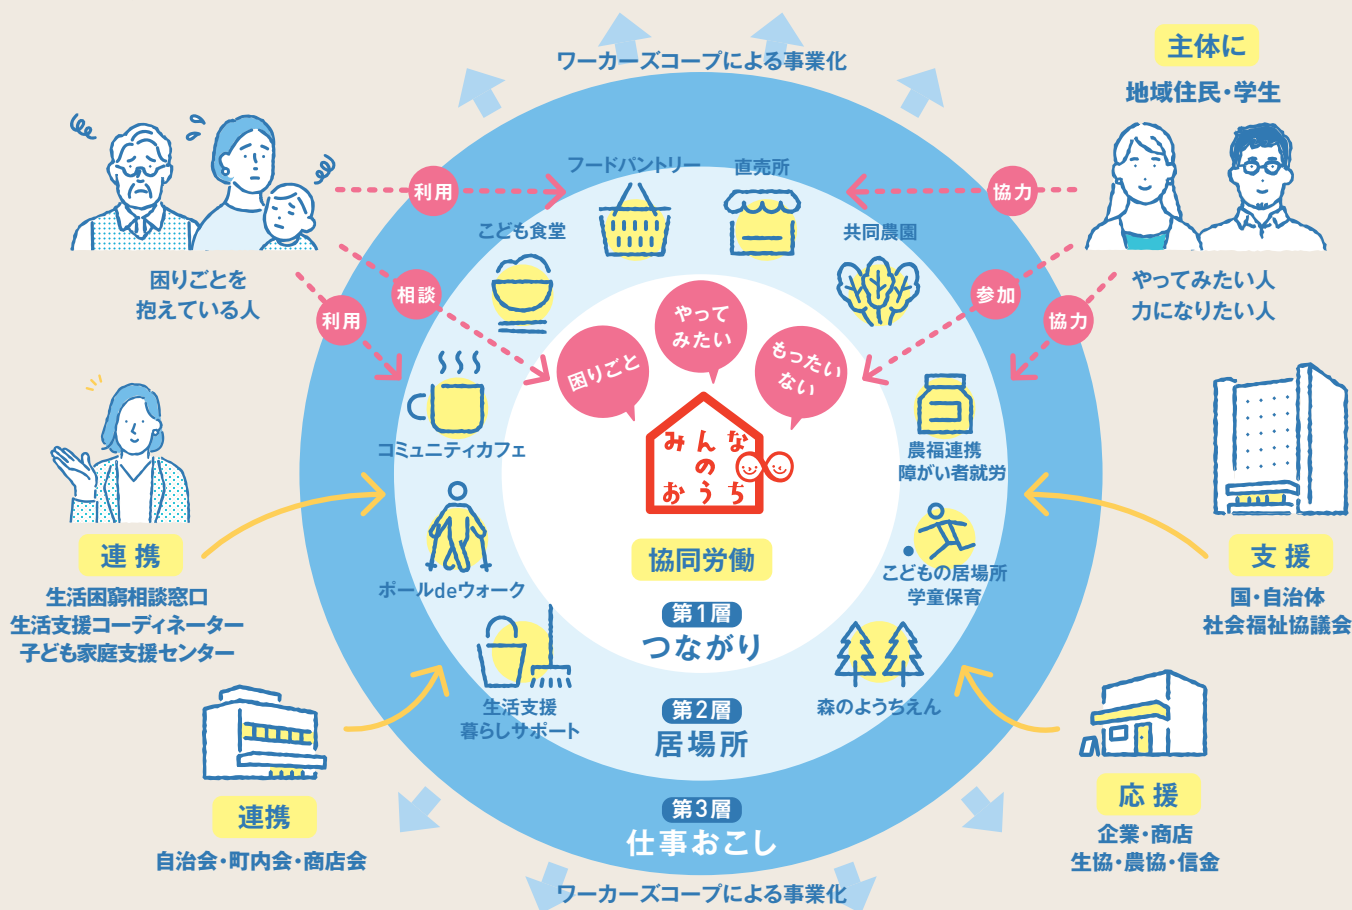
ワーカーズコープによる事業化

主体に
地域住民・学生

困りごとを
抱えている人

利用
相談
利用

協力
参加
協力

やってみたい人
力になりたい人

フードパントリー
直売所
こども食堂
共同農園

やって
みたい
困りごと
もったい
ない

みんなのおうち

コミュニティカフェ
農福連携
障がい者就労

連 携
生活困窮相談窓口
生活支援コーディネーター
子ども家庭支援センター

協同労働

ポールdeウォーク
こどもの居場所
学童保育

支 援
国・自治体
社会福祉協議会

第1層
つながり

生活支援
暮らしサポート
森のようちえん

第2層
居場所

連携
自治会・町内会・商店会

第3層
仕事おこし

応 援
企業・商店
生協・農協・信金

ワーカーズコープによる事業化